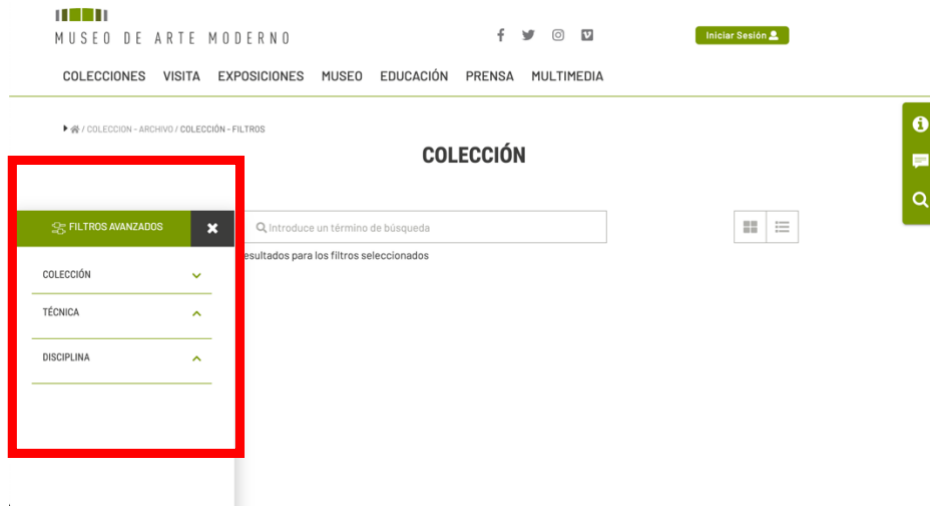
MUSEO DE ARTE MODERNO

Iniciar Sesión

COLECCIONES VISITA EXPOSICIONES MUSEO EDUCACIÓN PRENSA MULTIMEDIA

/ COLECCION - ARCHIVO / COLECCIÓN - FILTROS

COLECCIÓN

FILTROS AVANZADOS

Introduce un término de búsqueda

esultados para los filtros seleccionados

COLECCIÓN

TÉCNICA

DISCIPLINA